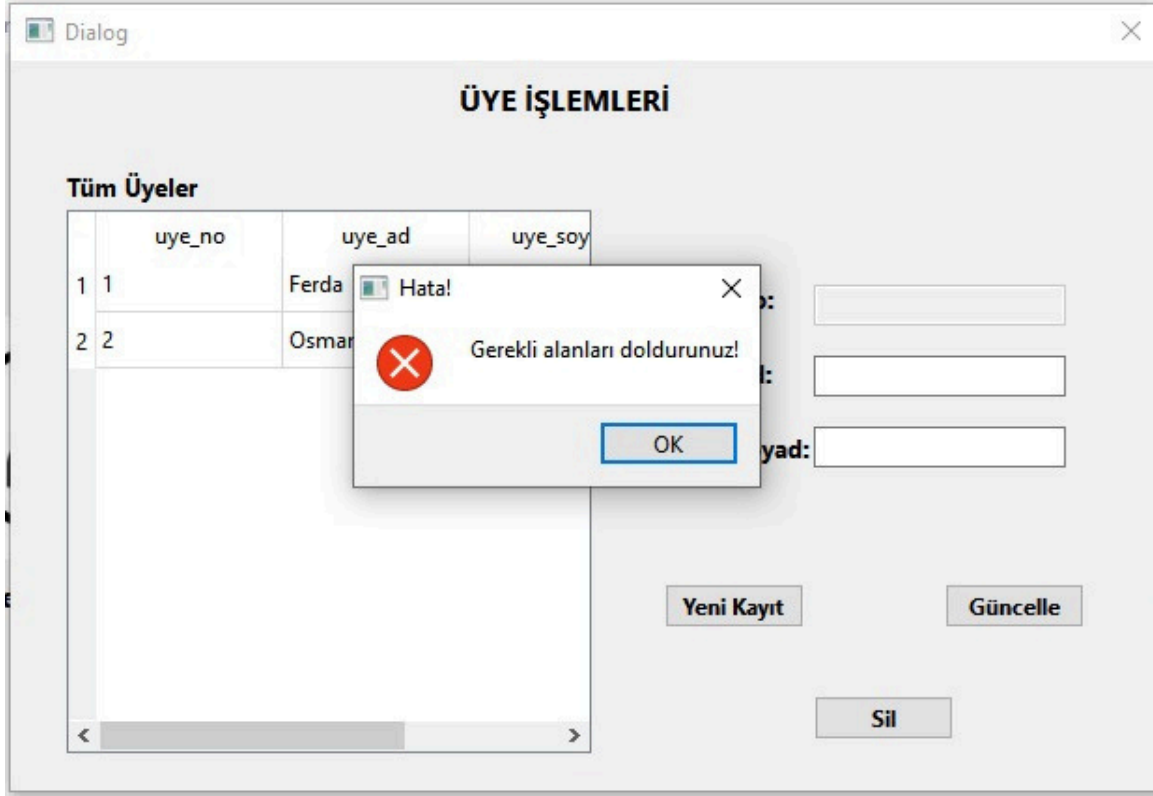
Dialog

ÜYE İŞLEMLERİ

Tüm Üyeler

| | uye_no | uye_ad | uye_soy |
|---|---|---|---|
| 1 | 1 | Ferda | |
| 2 | 2 | Osmar | |

Hata!

Gerekli alanları doldurunuz!

OK

o:

l:

yad:

Yeni Kayıt

Güncelle

Sil